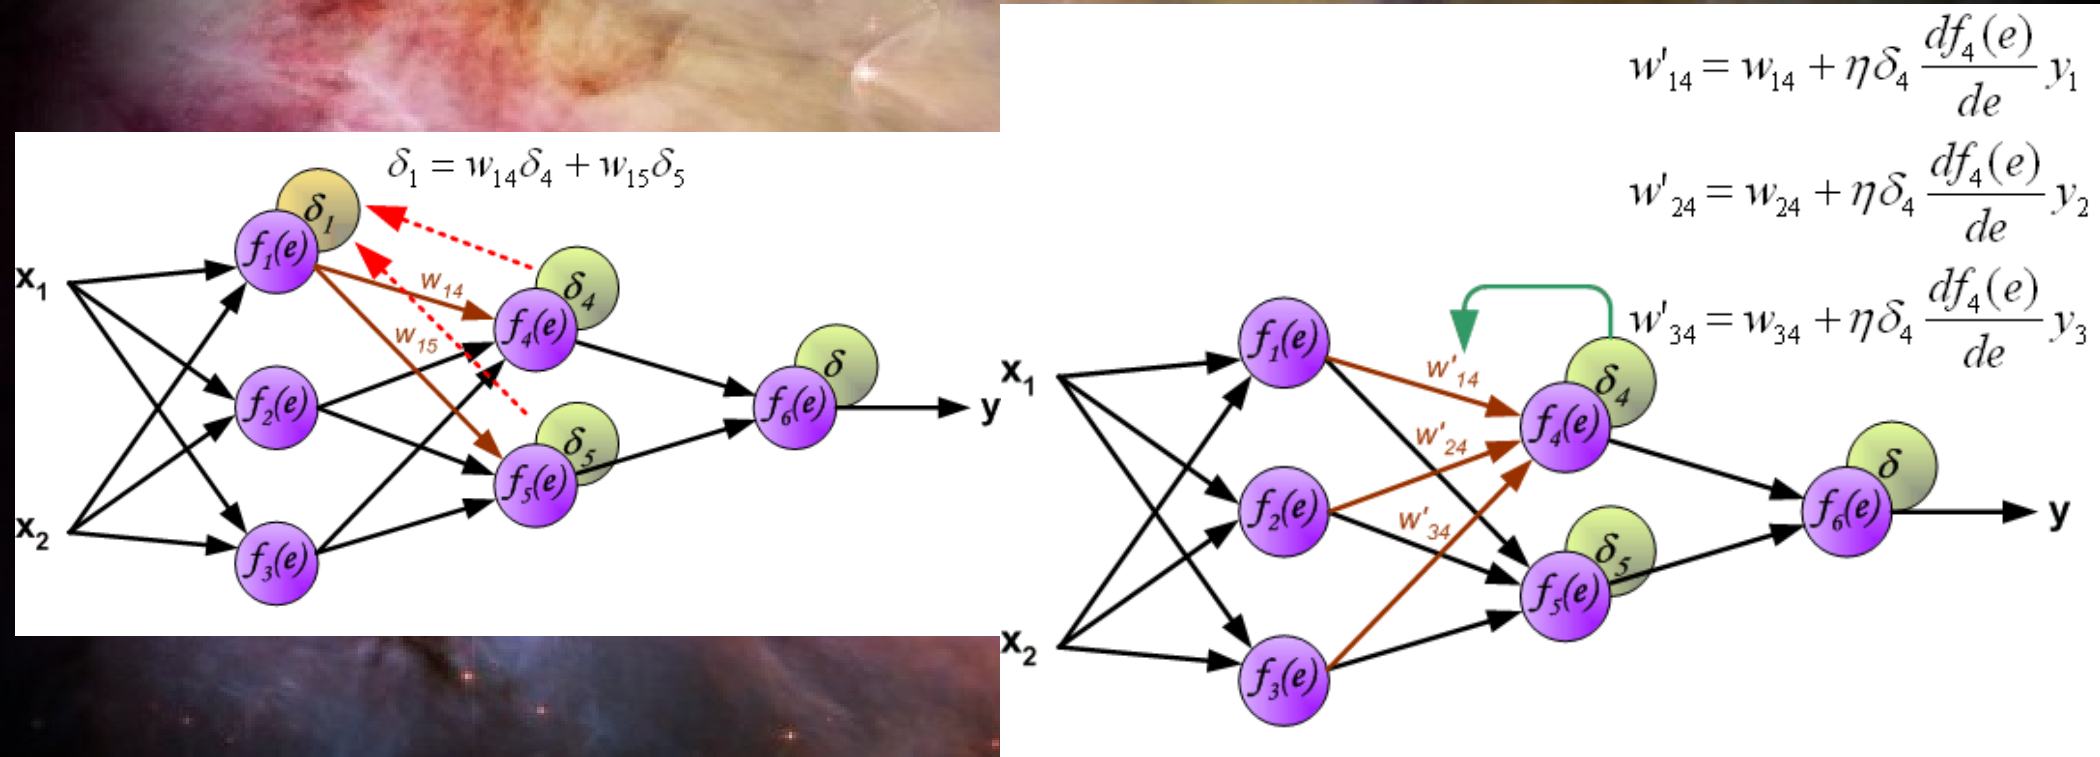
$\delta_1 = w_{14}\delta_4 + w_{15}\delta_5$

$\delta_1$
$f_1(e)$
$w_{14}$
$w_{15}$
$\delta_4$
$f_4(e)$
$\delta$
$f_6(e)$
$x_1$
$f_2(e)$
y
$\delta_5$
$f_5(e)$
$x_2$
$f_3(e)$

$w'_{14} = w_{14} + \eta\delta_4 \frac{df_4(e)}{de} y_1$

$w'_{24} = w_{24} + \eta\delta_4 \frac{df_4(e)}{de} y_2$

$w'_{34} = w_{34} + \eta\delta_4 \frac{df_4(e)}{de} y_3$

$x_1$
$f_1(e)$
$w'_{14}$
$\delta_4$
$f_4(e)$
$w'_{24}$
$f_2(e)$
$w'_{34}$
$\delta$
$f_6(e)$
y
$\delta_5$
$f_5(e)$
$x_2$
$f_3(e)$